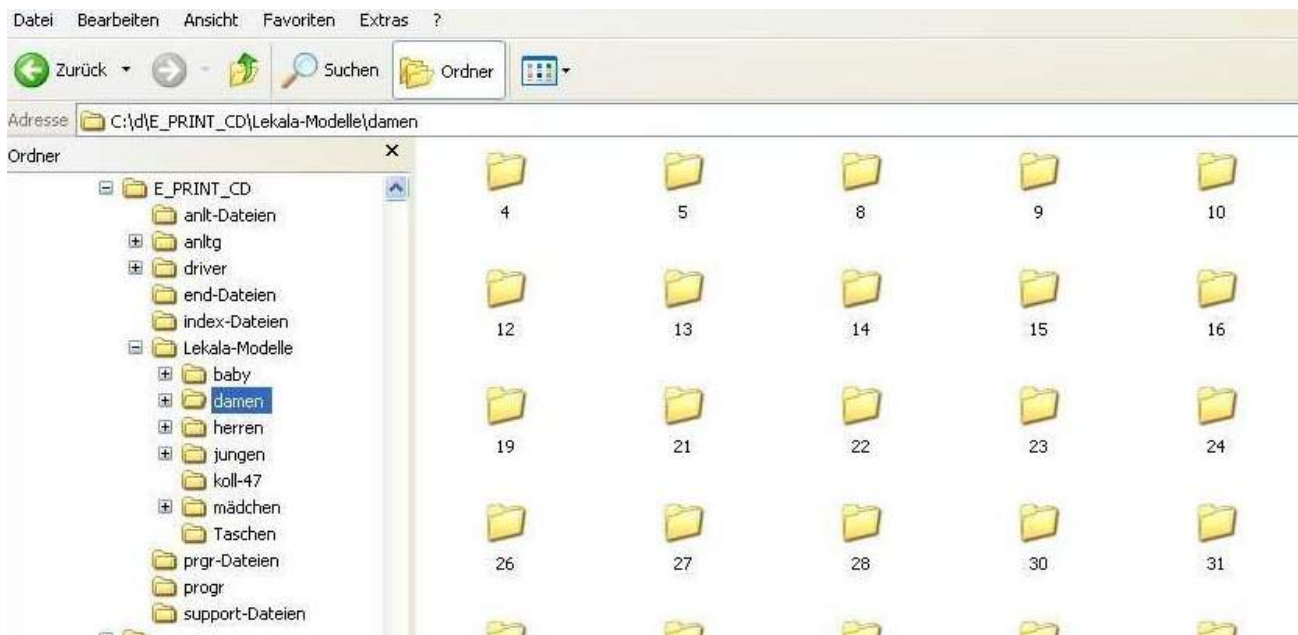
Datei Bearbeiten Ansicht Favoriten Extras ?

Zurück Suchen Ordner

Adresse C:\d\E_PRINT_CD\Lekala-Modelle\damen

Ordner ×

E_PRINT_CD
anlt-Dateien
anltg
driver
end-Dateien
index-Dateien
Lekala-Modelle
baby
damen
herren
jungen
koll-47
mädchen
Taschen
prgr-Dateien
progr
support-Dateien

4 5 8 9 10
12 13 14 15 16
19 21 22 23 24
26 27 28 30 31